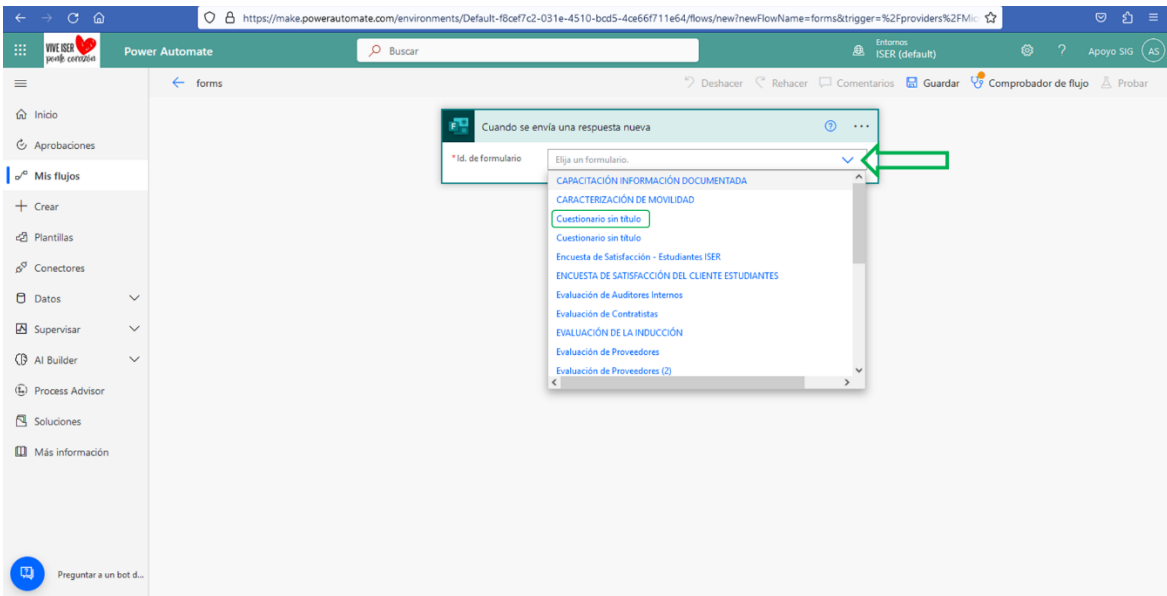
https://make.powerautomate.com/environments/Default-f8cef7c2-031e-4510-bcd5-4ce66f711e64/flows/new?newFlowName=forms&trigger=%2Fproviders%2FMic

VIVE ISER pon le corazón

Power Automate

Buscar

Entornos
ISER (default)

Apoyo SIG AS

forms

Deshacer Rehacer Comentarios Guardar Comprobador de flujo Probar

Inicio
Aprobaciones
Mis flujos
Crear
Plantillas
Conectores
Datos
Supervisar
AI Builder
Process Advisor
Soluciones
Más información

Preguntar a un bot d...

Cuando se envía una respuesta nueva

* Id. de formulario

Elija un formulario.

CAPACITACIÓN INFORMACIÓN DOCUMENTADA
CARACTERIZACIÓN DE MOVILIDAD
Cuestionario sin título
Cuestionario sin título
Encuesta de Satisfacción - Estudiantes ISER
ENCUESTA DE SATISFACCIÓN DEL CLIENTE ESTUDIANTES
Evaluación de Auditores Internos
Evaluación de Contratistas
EVALUACIÓN DE LA INDUCCIÓN
Evaluación de Proveedores
Evaluación de Proveedores (2)